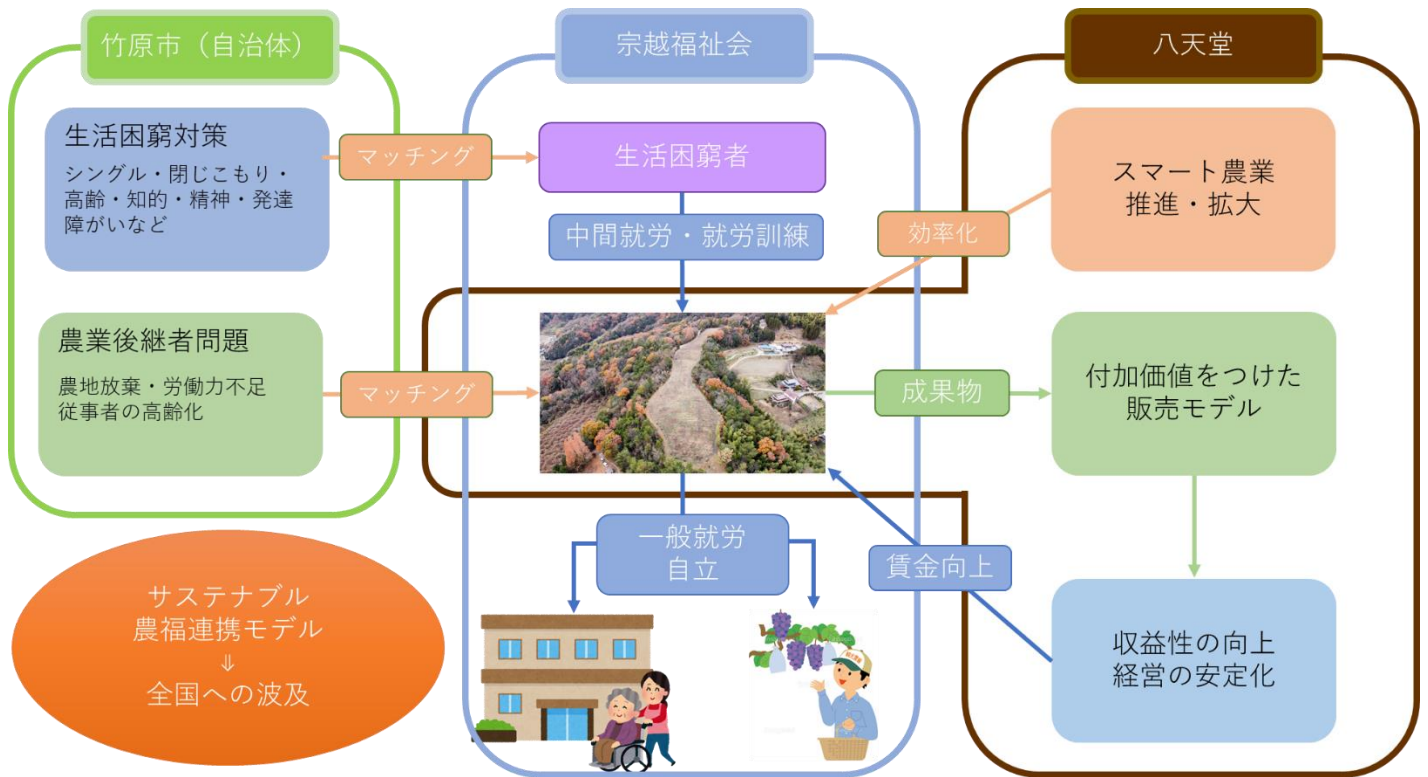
竹原市（自治体）

宗越福祉会

八天堂

生活困窮対策
シングル・閉じこもり・高齢・知的・精神・発達障がいなど

マッチング

生活困窮者

中間就労・就労訓練

効率化

スマート農業
推進・拡大

農業後継者問題
農地放棄・労働力不足
従事者の高齢化

マッチング

成果物

付加価値をつけた
販売モデル

一般就労
自立

賃金向上

収益性の向上
経営の安定化

サステナブル
農福連携モデル
⇓
全国への波及